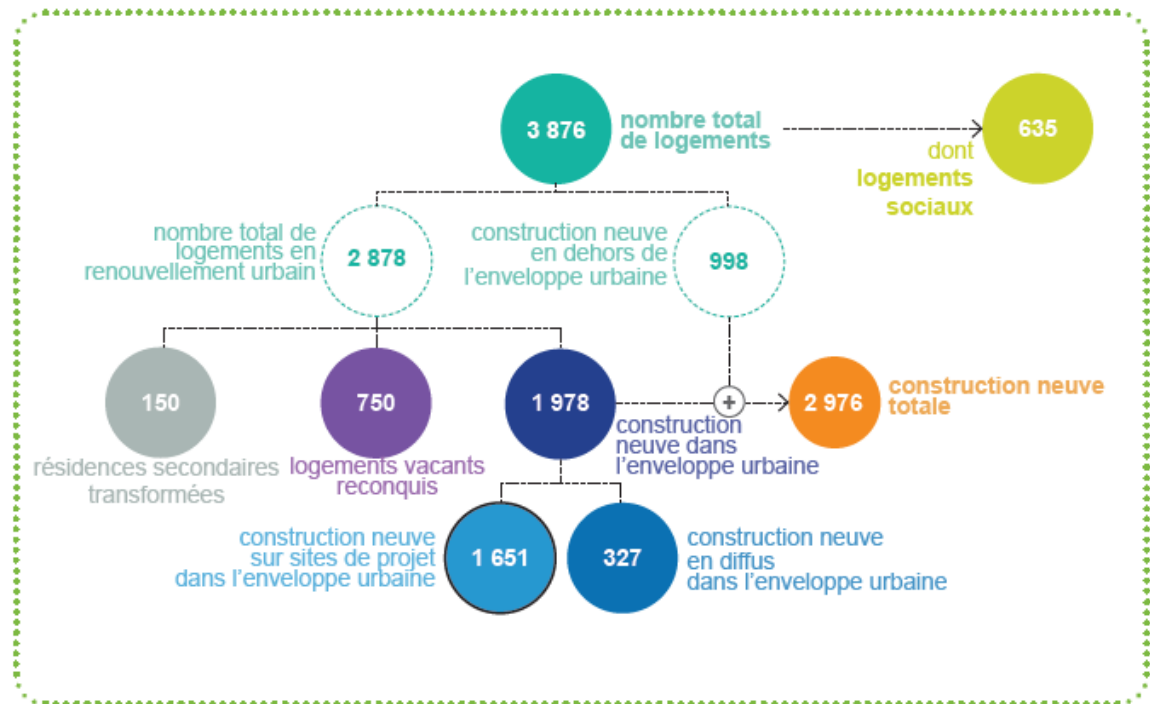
3 876 nombre total de logements

635 dont logements sociaux

nombre total de logements en renouvellement urbain 2 878

construction neuve en dehors de l'enveloppe urbaine 998

150 résidences secondaires transformées

750 logements vacants reconquis

1 978 construction neuve dans l'enveloppe urbaine

+

2 976 construction neuve totale

construction neuve sur sites de projet dans l'enveloppe urbaine 1 651

327 construction neuve en diffus dans l'enveloppe urbaine